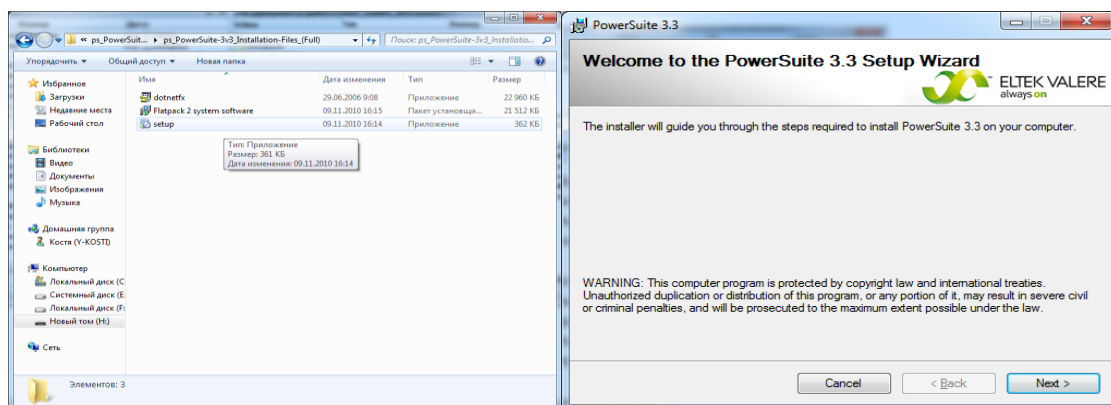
« ps_PowerSuit... ▸ ps_PowerSuite-3v3_Installation-Files_(Full)

Поиск: ps_PowerSuite-3v3_Installatio...

Упорядочить ▾ Общий доступ ▾ Новая папка

| Имя | Дата изменения | Тип | Размер |
|---|---|---|---|
| dotnetfx | 29.06.2006 9:08 | Приложение | 22 960 КБ |
| Flatpack 2 system software | 09.11.2010 16:15 | Пакет установщи... | 21 512 КБ |
| setup | 09.11.2010 16:14 | Приложение | 362 КБ |

Тип: Приложение
Размер: 361 КБ
Дата изменения: 09.11.2010 16:14

Избранное
Загрузки
Недавние места
Рабочий стол

Библиотеки
Видео
Документы
Изображения
Музыка

Домашняя группа
Костя (Y-KOSTI)

Компьютер
Локальный диск (C
Системный диск (E
Локальный диск (F:
Новый том (H:)

Сеть

Элементов: 3

PowerSuite 3.3

Welcome to the PowerSuite 3.3 Setup Wizard

ELTEK VALERE
always on

The installer will guide you through the steps required to install PowerSuite 3.3 on your computer.

WARNING: This computer program is protected by copyright law and international treaties. Unauthorized duplication or distribution of this program, or any portion of it, may result in severe civil or criminal penalties, and will be prosecuted to the maximum extent possible under the law.

Cancel < Back Next >